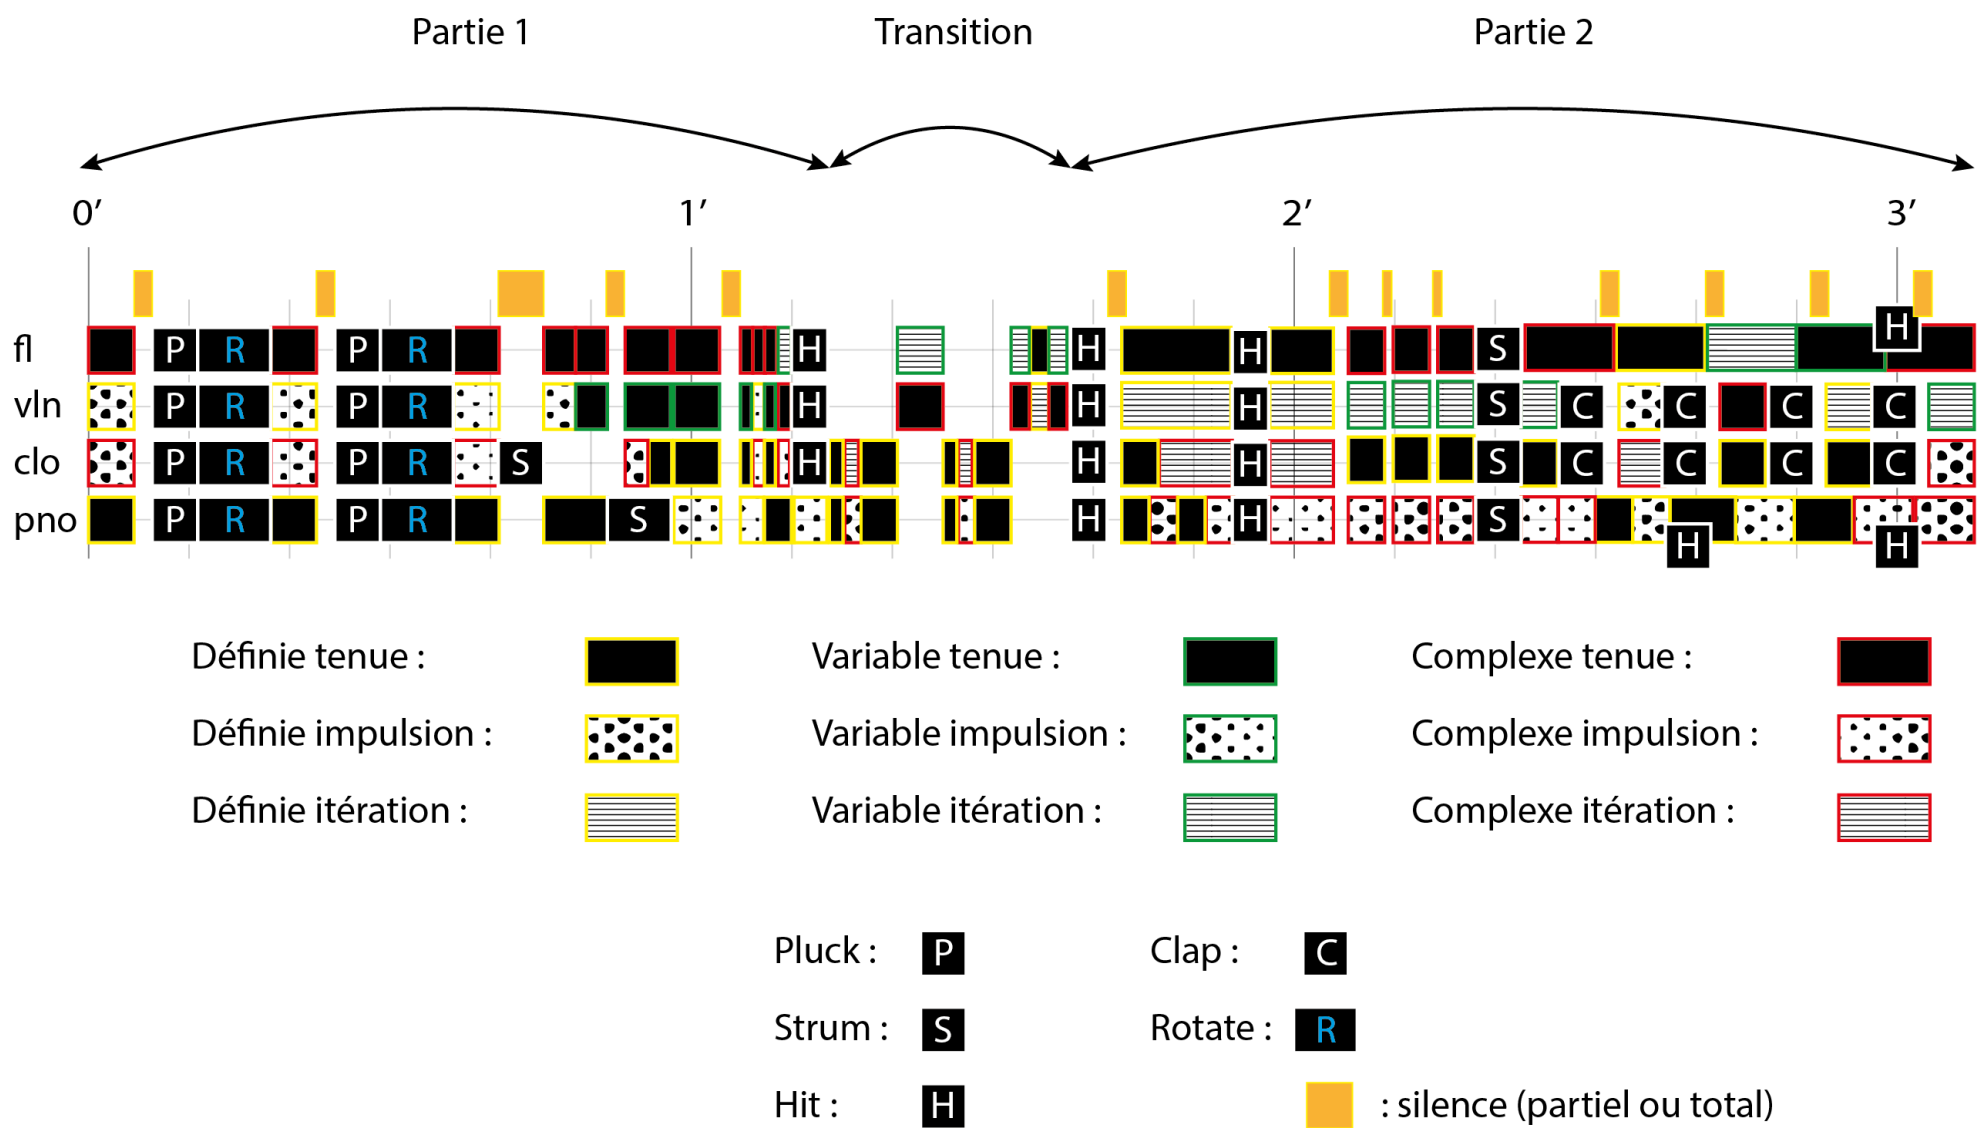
Partie 1 Transition Partie 2

0′ 1′ 2′ 3′

fl P R P R H H H S H
vln P R P R H H H S C C C C
clo P R P R S H H H S C C C C
pno P R P R S H H S H H

Définie tenue :
Définie impulsion :
Définie itération :
Variable tenue :
Variable impulsion :
Variable itération :
Complexe tenue :
Complexe impulsion :
Complexe itération :

Pluck : P
Strum : S
Hit : H
Clap : C
Rotate : R
: silence (partiel ou total)